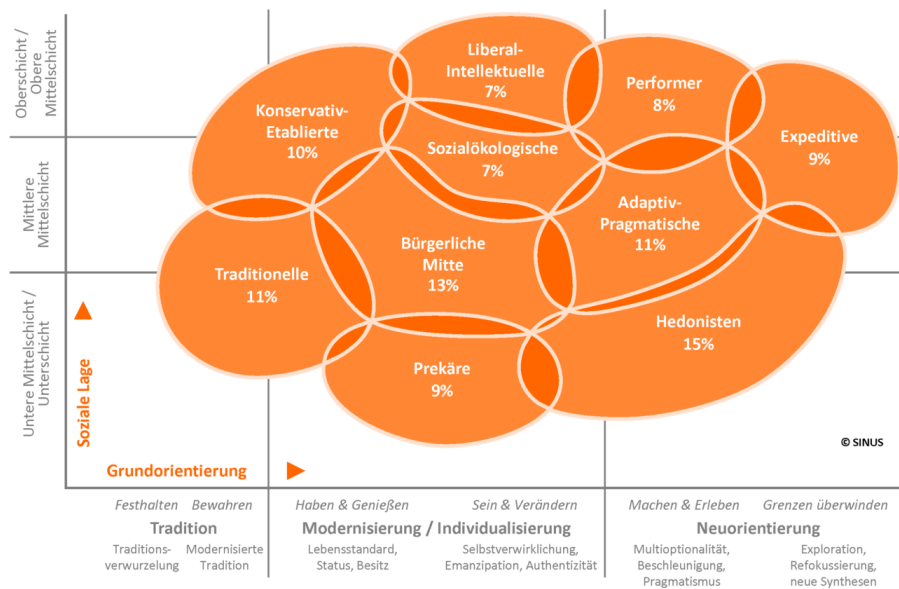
Oberschicht / Obere Mittelschicht

Mittlere Mittelschicht

Untere Mittelschicht / Unterschicht

Liberal-Intellektuelle
7%

Performer
8%

Konservativ-Etablierte
10%

Sozialökologische
7%

Expeditive
9%

Adaptiv-Pragmatische
11%

Traditionelle
11%

Bürgerliche Mitte
13%

Hedonisten
15%

Prekäre
9%

Soziale Lage

Grundorientierung

© SINUS

Festhalten Bewahren
Tradition
Traditions-verwurzelung Modernisierte Tradition

Haben & Genießen Sein & Verändern
Modernisierung / Individualisierung
Lebensstandard, Status, Besitz Selbstverwirklichung, Emanzipation, Authentizität

Machen & Erleben Grenzen überwinden
Neuorientierung
Multioptionalität, Beschleunigung, Pragmatismus Exploration, Refokussierung, neue Synthesen